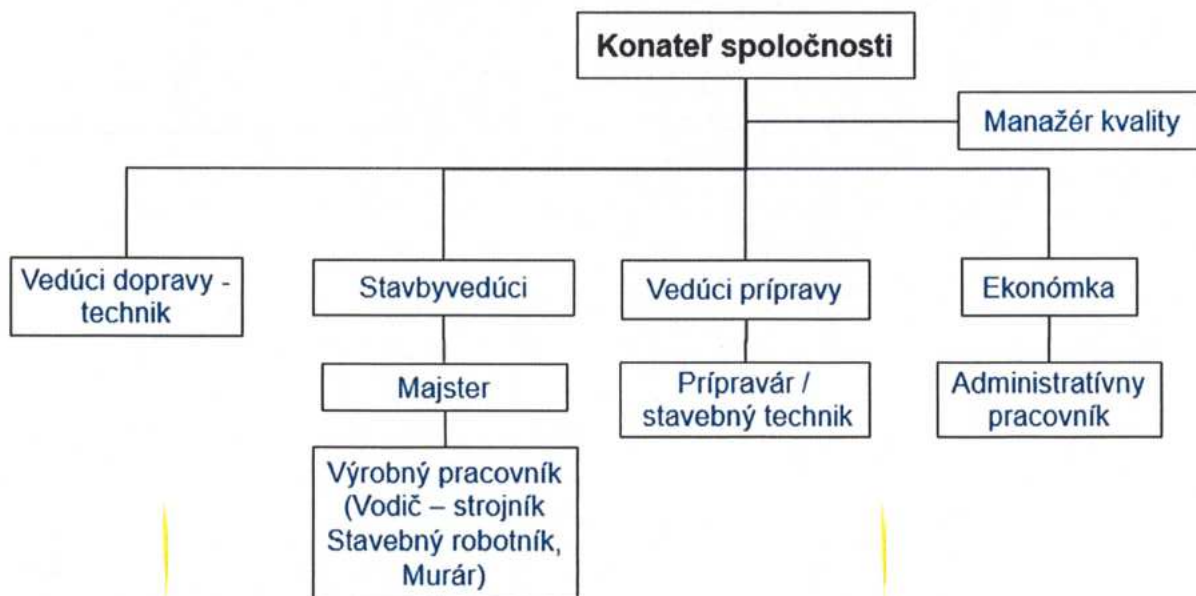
Konateľ spoločnosti

Manažér kvality

Vedúci dopravy - technik

Stavbyvedúci

Majster

Výrobný pracovník (Vodič – strojník Stavebný robotník, Murár)

Vedúci prípravy

Prípravár / stavebný technik

Ekonómka

Administratívny pracovník